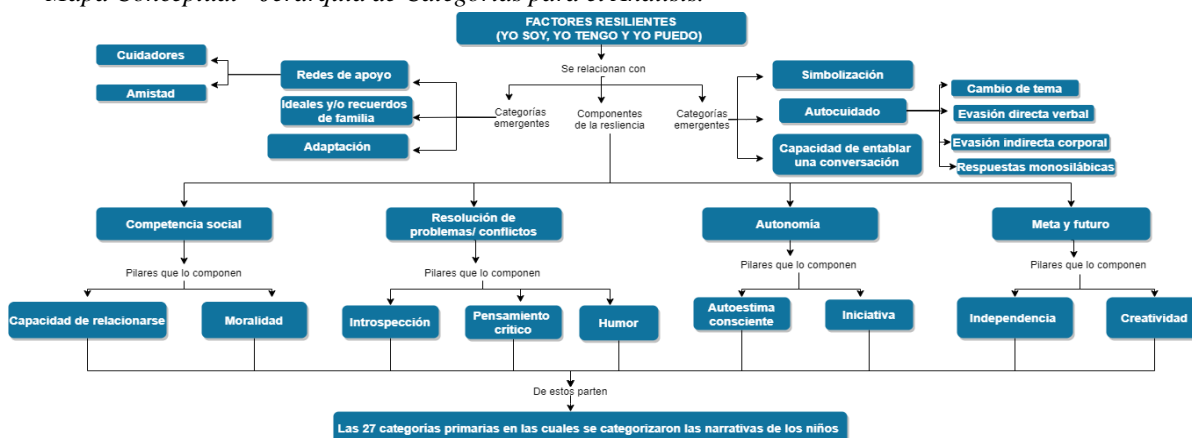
Mapa Conceptual - Jerarquía de Categorías para el Análisis.

FACTORES RESILIENTES (YO SOY, YO TENGO Y YO PUEDO)

Se relacionan con

Categorías emergentes

Componentes de la resliencia

Categorías emergentes

Cuidadores

Amistad

Redes de apoyo

Ideales y/o recuerdos de familia

Adaptación

Simbolización

Autocuidado

Capacidad de entablar una conversación

Cambio de tema

Evasión directa verbal

Evasión indirecta corporal

Respuestas monosilábicas

Competencia social

Pilares que lo componen

Capacidad de relacionarse

Moralidad

Resolución de problemas/ conflictos

Pilares que lo componen

Introspección

Pensamiento crítico

Humor

Autonomía

Pilares que lo componen

Autoestima consciente

Iniciativa

Meta y futuro

Pilares que lo componen

Independencia

Creatividad

De estos parten

Las 27 categorías primarias en las cuales se categorizaron las narrativas de los niños